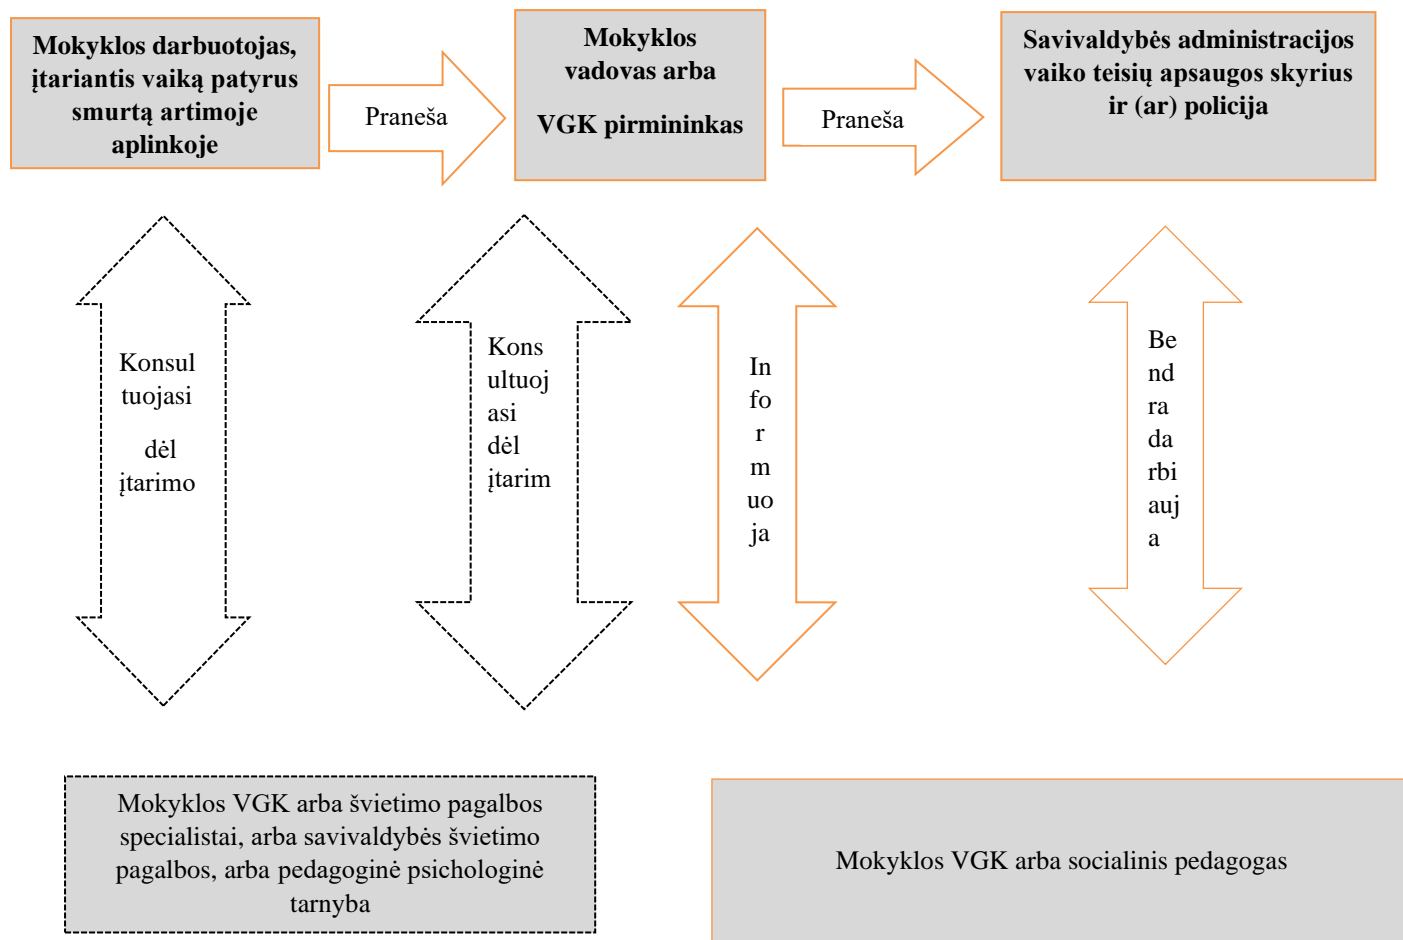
Mokyklos darbuotojas, įtariantis vaiką patyrus smurtą artimoje aplinkoje

Praneša

Mokyklos vadovas arba VGK pirmininkas

Praneša

Savivaldybės administracijos vaiko teisių apsaugos skyrius ir (ar) policija

Konsultuojasi dėl įtarimo

Konsultuojasi dėl įtarim

Informuoja

Bendradarbiauja

Mokyklos VGK arba švietimo pagalbos specialistai, arba savivaldybės švietimo pagalbos, arba pedagoginė psichologinė tarnyba

Mokyklos VGK arba socialinis pedagogas